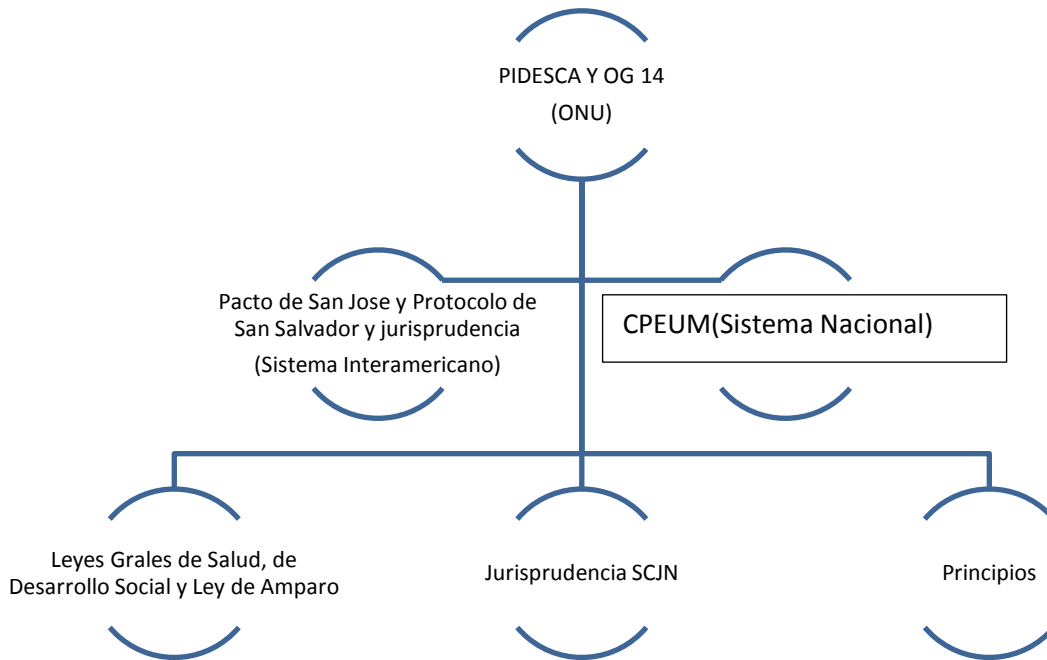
PIDESCA Y OG 14
(ONU)

Pacto de San Jose y Protocolo de San Salvador y jurisprudencia
(Sistema Interamericano)

CPEUM(Sistema Nacional)

Leyes Grales de Salud, de Desarrollo Social y Ley de Amparo

Jurisprudencia SCJN

Principios